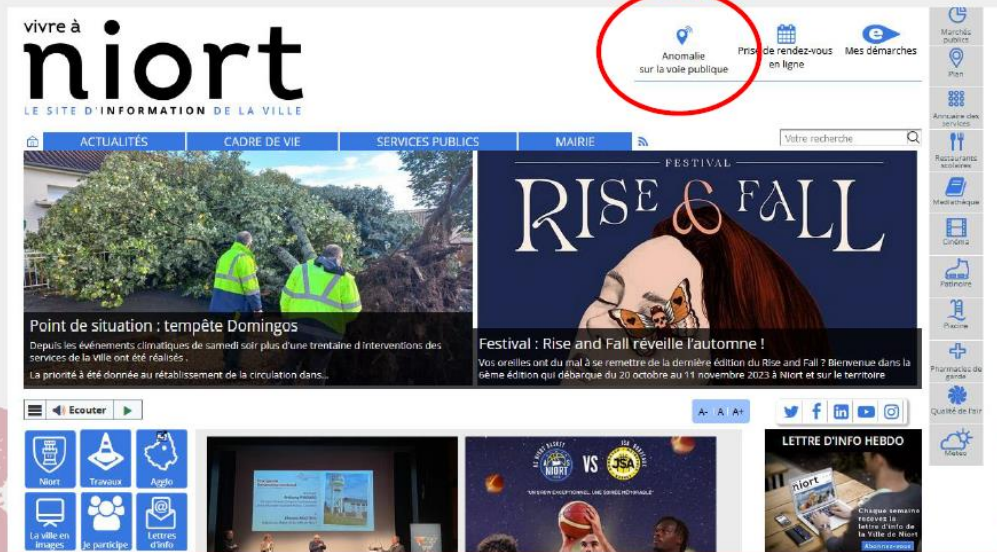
vivre à
niort
LE SITE D'INFORMATION DE LA VILLE

Anomalie sur la voie publique
Prise de rendez-vous en ligne
Mes démarches

Marchés publics
Plan
Annuaire des services
Restaurants scolaires
Médiathèque
Cinéma
Patinoire
Piscine
Pharmacies de garde
Qualité de l'air
Météo

ACTUALITÉS
CADRE DE VIE
SERVICES PUBLICS
MAIRIE
Votre recherche

Point de situation : tempête Domingos
Depuis les événements climatiques de samedi soir plus d'une trentaine d'interventions des services de la Ville ont été réalisés .
La priorité à été donnée au rétablissement de la circulation dans...

FESTIVAL
RISE & FALL
Festival : Rise and Fall réveille l'automne !
Vos oreilles ont du mal à se remettre de la dernière édition du Rise and Fall ? Bienvenue dans la 6ème édition qui débarque du 20 octobre au 11 novembre 2023 à Niort et sur le territoire

Ecouter
A- A A+

Niort
Travaux
Agglo
La ville en images
Je participe
Lettres d'info

NIORT VS JSA
LETTRE D'INFO HEBDO
niort
Chaque semaine recevez la lettre d'info de la Ville de Niort
Abonnez-vous